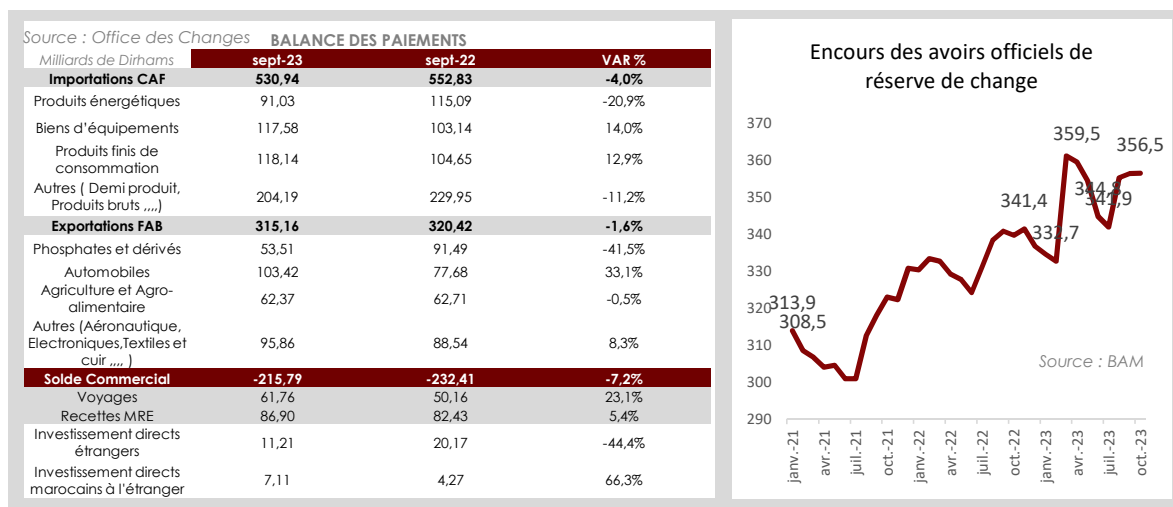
Source : Office des Changes BALANCE DES PAIEMENTS

| Milliards de Dirhams | sept-23 | sept-22 | VAR % |
|---|---|---|---|
| Importations CAF | 530,94 | 552,83 | -4,0% |
| Produits énergétiques | 91,03 | 115,09 | -20,9% |
| Biens d'équipements | 117,58 | 103,14 | 14,0% |
| Produits finis de consommation | 118,14 | 104,65 | 12,9% |
| Autres ( Demi produit, Produits bruts ,,,,) | 204,19 | 229,95 | -11,2% |
| Exportations FAB | 315,16 | 320,42 | -1,6% |
| Phosphates et dérivés | 53,51 | 91,49 | -41,5% |
| Automobiles | 103,42 | 77,68 | 33,1% |
| Agriculture et Agro-alimentaire | 62,37 | 62,71 | -0,5% |
| Autres (Aéronautique, Electroniques,Textiles et cuir ,,,, ) | 95,86 | 88,54 | 8,3% |
| Solde Commercial | -215,79 | -232,41 | -7,2% |
| Voyages | 61,76 | 50,16 | 23,1% |
| Recettes MRE | 86,90 | 82,43 | 5,4% |
| Investissement directs étrangers | 11,21 | 20,17 | -44,4% |
| Investissement directs marocains à l'étranger | 7,11 | 4,27 | 66,3% |

Encours des avoirs officiels de réserve de change

370
360
350
340
330
320
310
300
290

313,9
308,5
341,4
332,7
359,5
344,8
341,9
356,5

Source : BAM

janv.-21 avr.-21 juil.-21 oct.-21 janv.-22 avr.-22 juil.-22 oct.-22 janv.-23 avr.-23 juil.-23 oct.-23